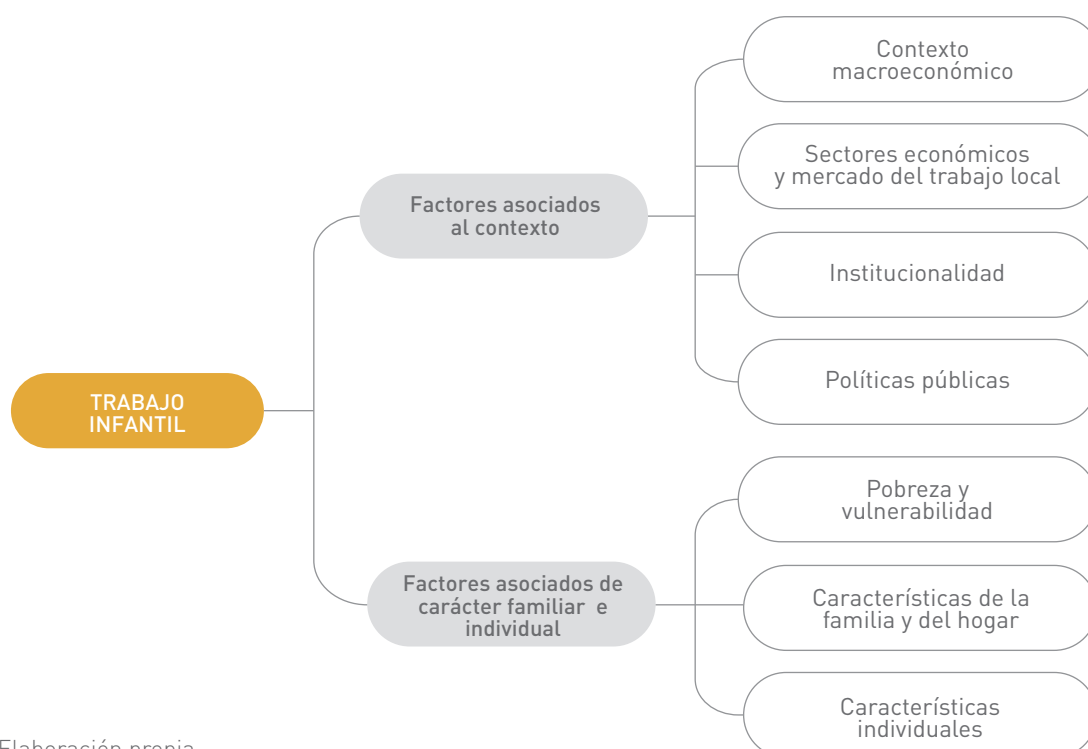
TRABAJO INFANTIL

Factores asociados al contexto

Contexto macroeconómico

Sectores económicos y mercado del trabajo local

Institucionalidad

Políticas públicas

Factores asociados de carácter familiar e individual

Pobreza y vulnerabilidad

Características de la familia y del hogar

Características individuales

Elaboración propia